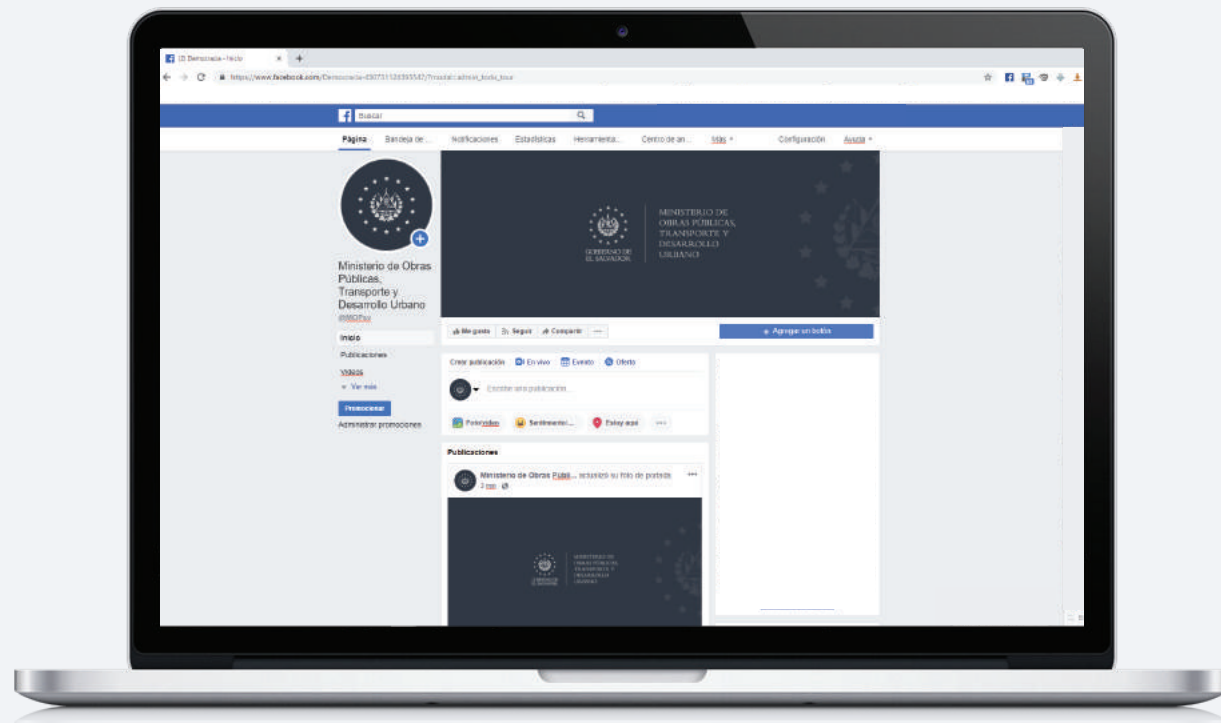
(3) Democracia - Inicio ×

https://www.facebook.com/Democracia-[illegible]

Buscar

Página | Bandeja de... | Notificaciones | Estadísticas | Herramienta... | Centro de an... | Más ▾ | Configuración | Ayuda ▾

Ministerio de Obras Públicas, Transporte y Desarrollo Urbano
@MOPsv

Inicio
Publicaciones
Videos
▾ Ver más

Promocionar
Administrar promociones

GOBIERNO DE EL SALVADOR

MINISTERIO DE OBRAS PÚBLICAS, TRANSPORTE Y DESARROLLO URBANO

Me gusta | Seguir | Compartir | ···

+ Agregar un botón

Crear publicación | En vivo | Evento | Oferta

Escribe una publicación...

Foto/video | Sentimient... | Estoy aquí | ···

Publicaciones

Ministerio de Obras Públi... actualizó su foto de portada.
3 min

GOBIERNO DE EL SALVADOR

MINISTERIO DE OBRAS PÚBLICAS, TRANSPORTE Y DESARROLLO URBANO